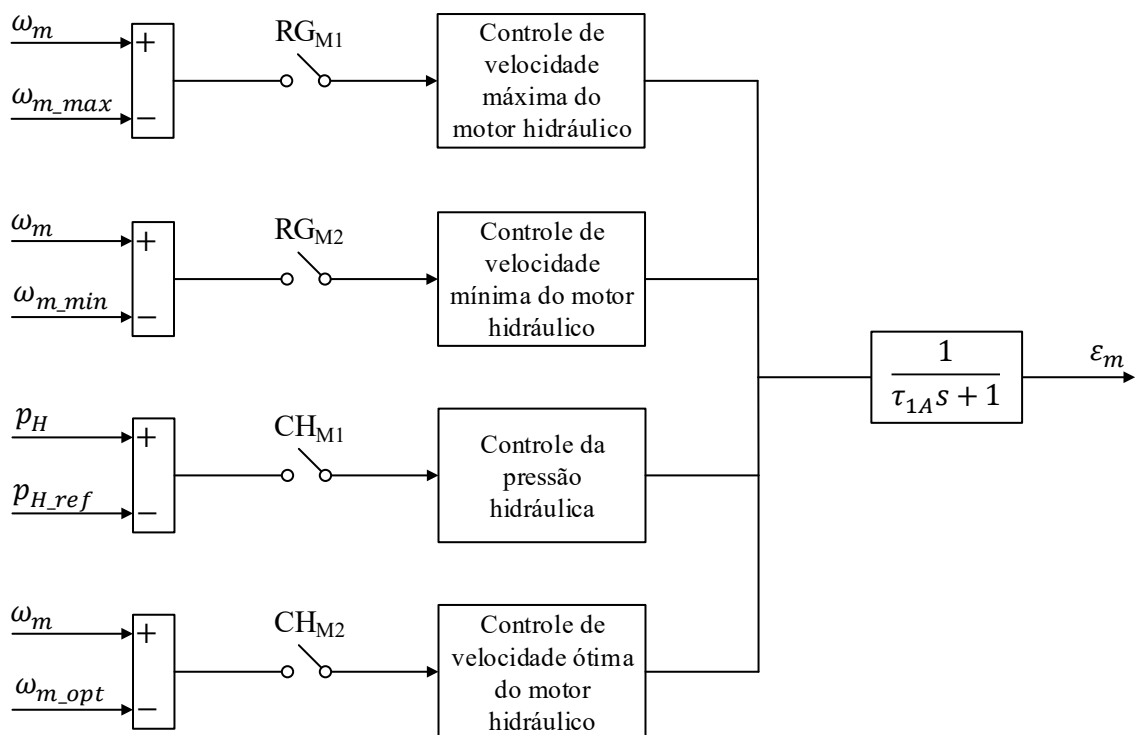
$\omega_m$
+
$\omega_{m\_max}$
−
$RG_{M1}$
Controle de velocidade máxima do motor hidráulico

$\omega_m$
+
$\omega_{m\_min}$
−
$RG_{M2}$
Controle de velocidade mínima do motor hidráulico

$p_H$
+
$p_{H\_ref}$
−
$CH_{M1}$
Controle da pressão hidráulica

$\omega_m$
+
$\omega_{m\_opt}$
−
$CH_{M2}$
Controle de velocidade ótima do motor hidráulico

$\frac{1}{\tau_{1A}s+1}$
$\varepsilon_m$